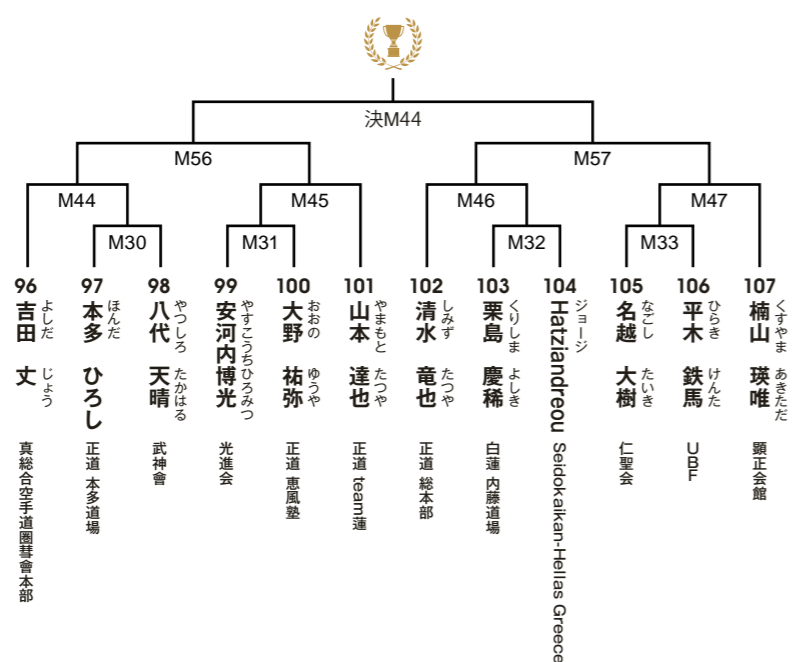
決M44

M56

M57

M44

M45

M46

M47

M30

M31

M32

M33

96 吉田 丈 よしだ じょう 真総合空手道圏彗會本部

97 本多 ひろし ほんだ 正道 本多道場

98 八代 天晴 やつしろ たかはる 武神會

99 安河内博光 やすこうちひろみつ 光進会

100 大野 祐弥 おおの ゆうや 正道 恵風塾

101 山本 達也 やまもと たつや 正道 team蓮

102 清水 竜也 しみず たつや 正道 総本部

103 栗島 慶稀 くりしま よしき 白蓮 内藤道場

104 Hatziandreou ジョージ Seidokaikan-Hellas Greece

105 名越 大樹 なごし たいき 仁聖会

106 平木 鉄馬 ひらき けんた UBF

107 楠山 瑛唯 くすやま あきただ 顕正会館